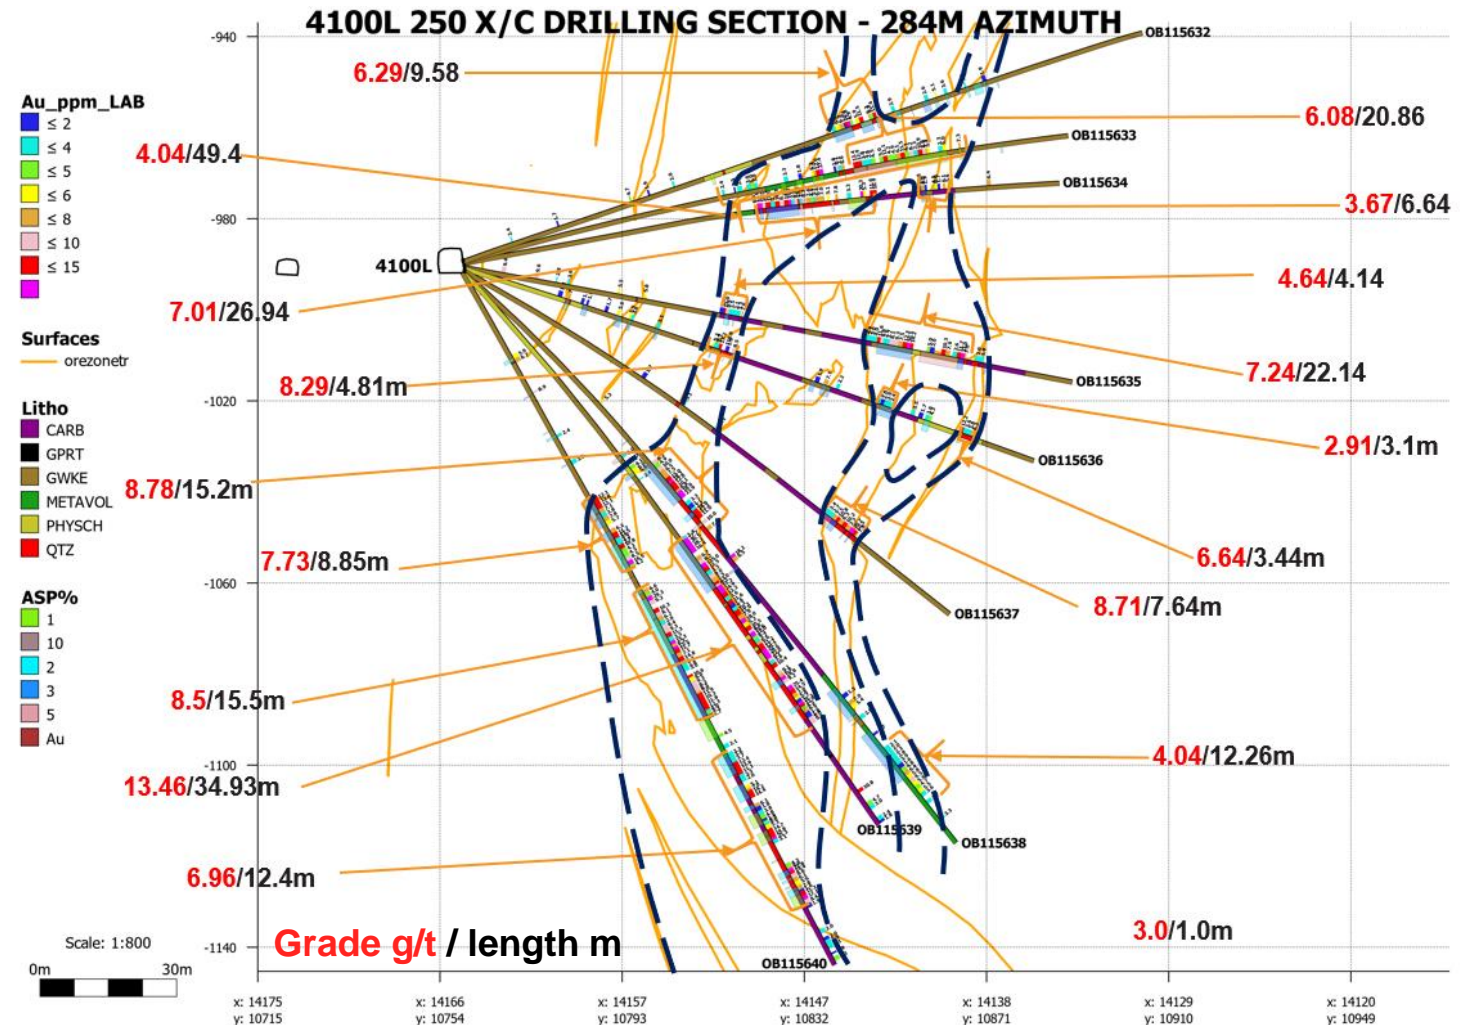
4100L 250 X/C DRILLING SECTION - 284M AZIMUTH

Au_ppm_LAB
≤ 2
≤ 4
≤ 5
≤ 6
≤ 8
≤ 10
≤ 15

Surfaces
orezonetr

Litho
CARB
GPRT
GWKE
METAVOL
PHYSCH
QTZ

ASP%
1
10
2
3
5
Au

-940
-980
-1020
-1060
-1100
-1140

4100L

6.29/9.58
4.04/49.4
7.01/26.94
8.29/4.81m
8.78/15.2m
7.73/8.85m
8.5/15.5m
13.46/34.93m
6.96/12.4m

6.08/20.86
3.67/6.64
4.64/4.14
7.24/22.14
2.91/3.1m
6.64/3.44m
8.71/7.64m
4.04/12.26m
3.0/1.0m

OB115632
OB115633
OB115634
OB115635
OB115636
OB115637
OB115638
OB115639
OB115640

Grade g/t / length m

Scale: 1:800
0m 30m

x: 14175 y: 10715
x: 14166 y: 10754
x: 14157 y: 10793
x: 14147 y: 10832
x: 14138 y: 10871
x: 14129 y: 10910
x: 14120 y: 10949